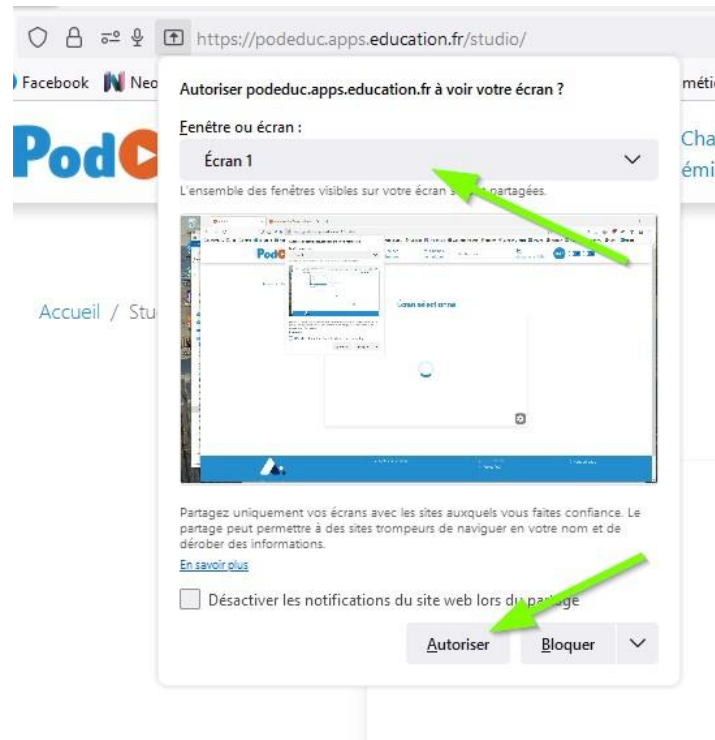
https://podeduc.apps.education.fr/studio/

Facebook Neo

métie

Cha
émi

Accueil / Stu

Autoriser podeduc.apps.education.fr à voir votre écran ?

Fenêtre ou écran :

Écran 1

L'ensemble des fenêtres visibles sur votre écran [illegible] partagées.

Partagez uniquement vos écrans avec les sites auxquels vous faites confiance. Le partage peut permettre à des sites trompeurs de naviguer en votre nom et de dérober des informations.

En savoir plus

Désactiver les notifications du site web lors du partage

Autoriser

Bloquer